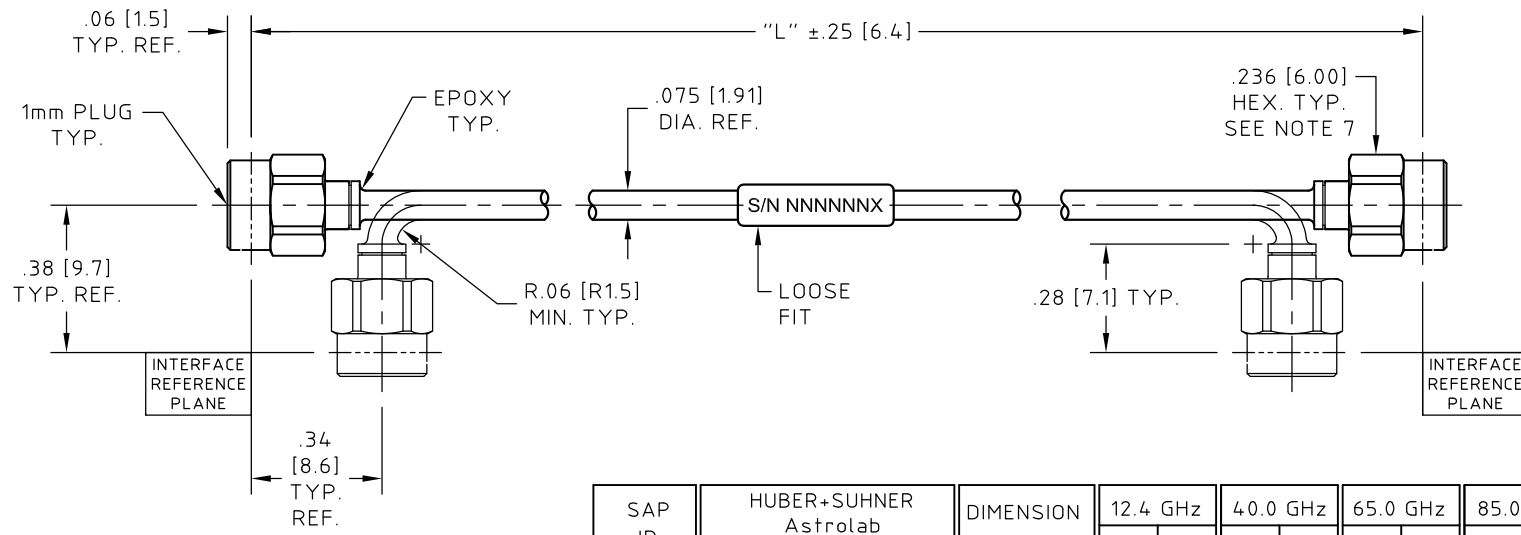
.06 [1.5]
TYP. REF.

"L" ±.25 [6.4]

.236 [6.00]
HEX. TYP.
SEE NOTE 7

1mm PLUG
TYP.

EPOXY
TYP.

.075 [1.91]
DIA. REF.

S/N NNNNNNX

.38 [9.7]
TYP. REF.

R.06 [R1.5]
MIN. TYP.

LOOSE
FIT

.28 [7.1] TYP.

INTERFACE
REFERENCE
PLANE

INTERFACE
REFERENCE
PLANE

.34
[8.6]
TYP.
REF.

| SAP ID | HUBER+SUHNER Astrolab | DIMENSION | 12.4 GHz | 40.0 GHz | 65.0 GHz | 85.0 |
|---|---|---|---|---|---|---|